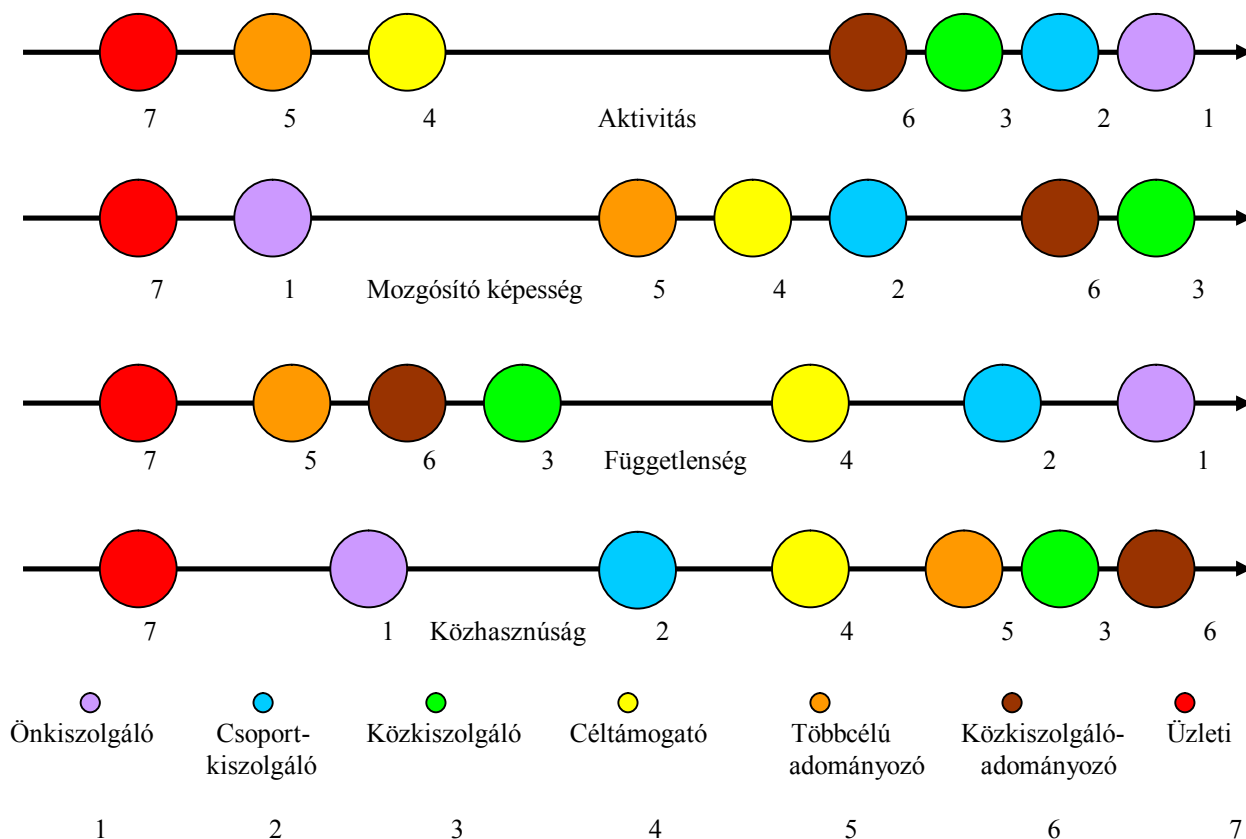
7 5 4 Aktivitás 6 3 2 1

7 1 Mozgósító képesség 5 4 2 6 3

7 5 6 3 Függetlenség 4 2 1

7 1 Közhasznúság 2 4 5 3 6

Önkiszolgáló Csoport-kiszolgáló Közkiszolgáló Céltámogató Többcélú adományozó Közkiszolgáló-adományozó Üzleti

1 2 3 4 5 6 7